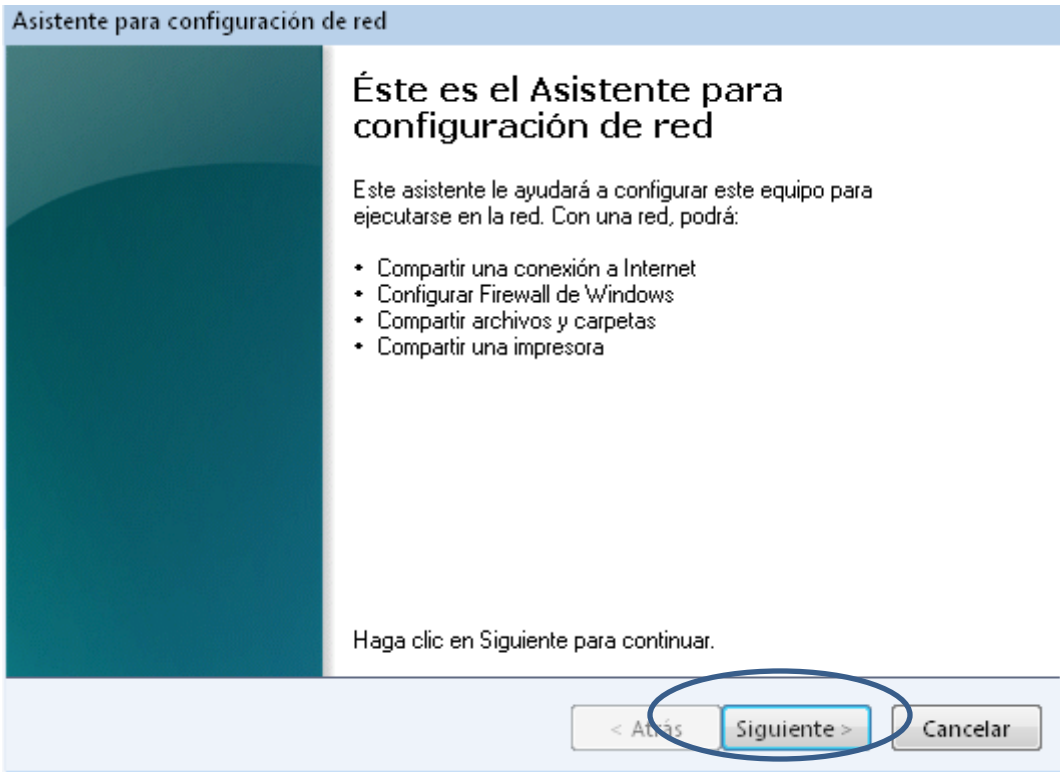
Asistente para configuración de red

Éste es el Asistente para configuración de red

Este asistente le ayudará a configurar este equipo para ejecutarse en la red. Con una red, podrá:

- Compartir una conexión a Internet
- Configurar Firewall de Windows
- Compartir archivos y carpetas
- Compartir una impresora

Haga clic en Siguiente para continuar.

< Atrás | Siguiente > | Cancelar